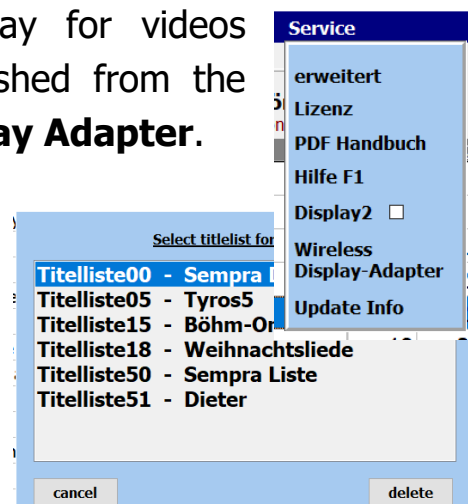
ay for videos
shed from the
ay Adapter.

Service
erweitert
Lizenz
PDF Handbuch
Hilfe F1
Display2 ☐
Wireless Display-Adapter
Update Info

Select titlelist for

Titelliste00 - Sempra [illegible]
Titelliste05 - Tyros5
Titelliste15 - Böhm-Or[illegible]
Titelliste18 - Weihnachtsliede
Titelliste50 - Sempra Liste
Titelliste51 - Dieter

cancel
delete